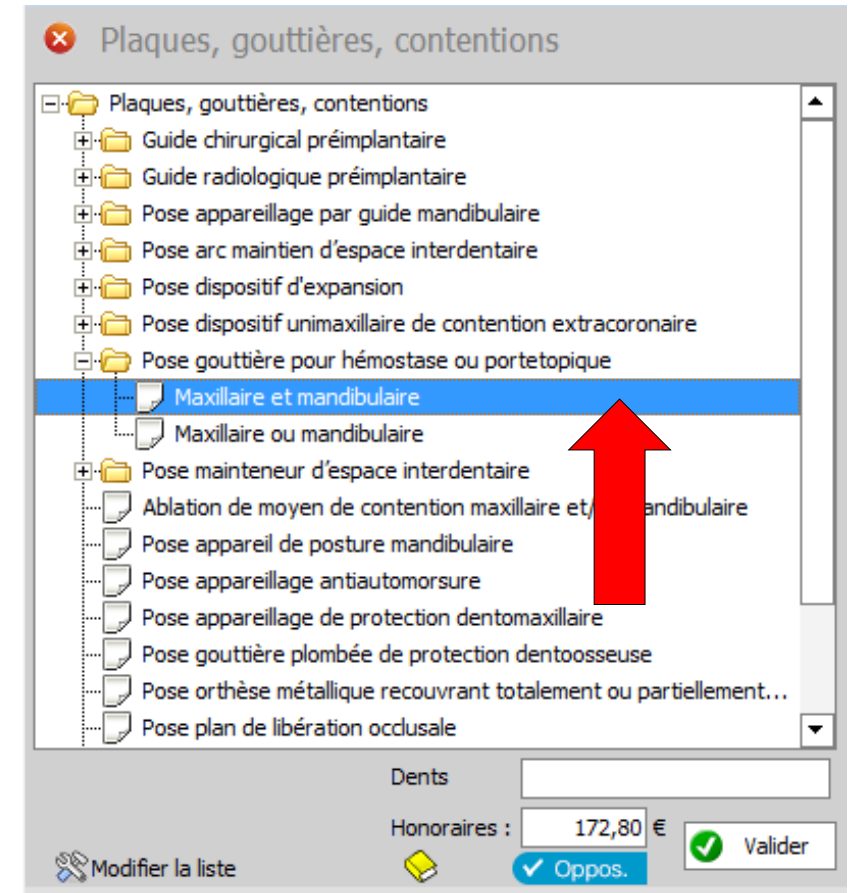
Plaques, gouttières, contentions

Plaques, gouttières, contentions
Guide chirurgical préimplantaire
Guide radiologique préimplantaire
Pose appareillage par guide mandibulaire
Pose arc maintien d'espace interdentaire
Pose dispositif d'expansion
Pose dispositif unimaxillaire de contention extracoronaire
Pose gouttière pour hémostase ou portetopique
Maxillaire et mandibulaire
Maxillaire ou mandibulaire
Pose mainteneur d'espace interdentaire
Ablation de moyen de contention maxillaire et/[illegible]andibulaire
Pose appareil de posture mandibulaire
Pose appareillage antiautomorsure
Pose appareillage de protection dentomaxillaire
Pose gouttière plombée de protection dentoosseuse
Pose orthèse métallique recouvrant totalement ou partiellement...
Pose plan de libération occlusale

Dents
Honoraires : 172,80 €
Valider
Modifier la liste
Oppos.